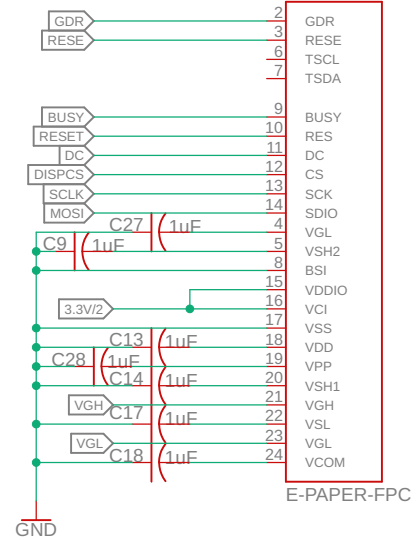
GDR
RESE
BUSY
RESET
DC
DISPCS
SCLK
MOSI
C27 1uF
C9 1uF
3.3V/2
C13 1uF
C28 1uF
C14 1uF
VGH
C17 1uF
VGL
C18 1uF
GND

2 GDR
3 RESE
6 TSCL
7 TSDA
9 BUSY
10 RES
11 DC
12 CS
13 SCK
14 SDIO
4 VGL
5 VSH2
1 BSI
8 VDDIO
16 VCI
17 VSS
18 VDD
19 VPP
20 VSH1
21 VGH
22 VSL
23 VGL
24 VCOM
E-PAPER-FPC